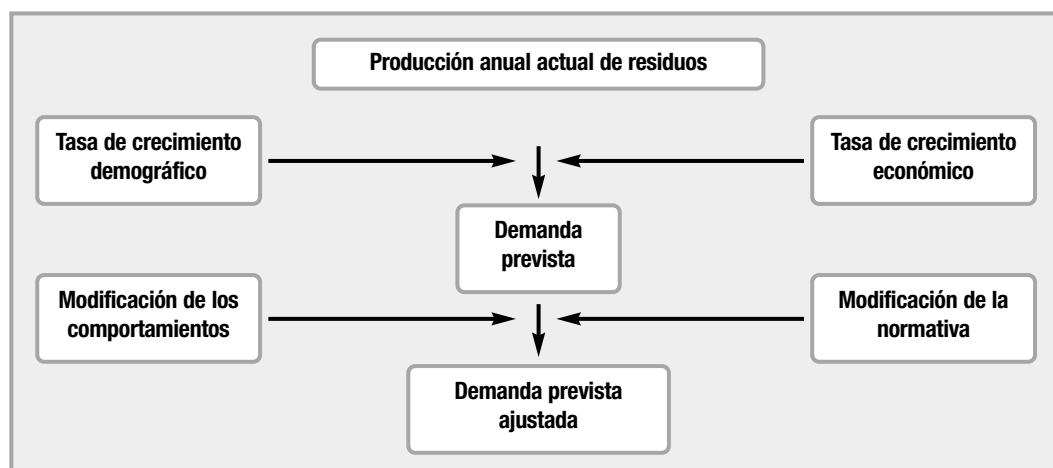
Producción anual actual de residuos

Tasa de crecimiento demográfico

Tasa de crecimiento económico

Demanda prevista

Modificación de los comportamientos

Modificación de la normativa

Demanda prevista ajustada